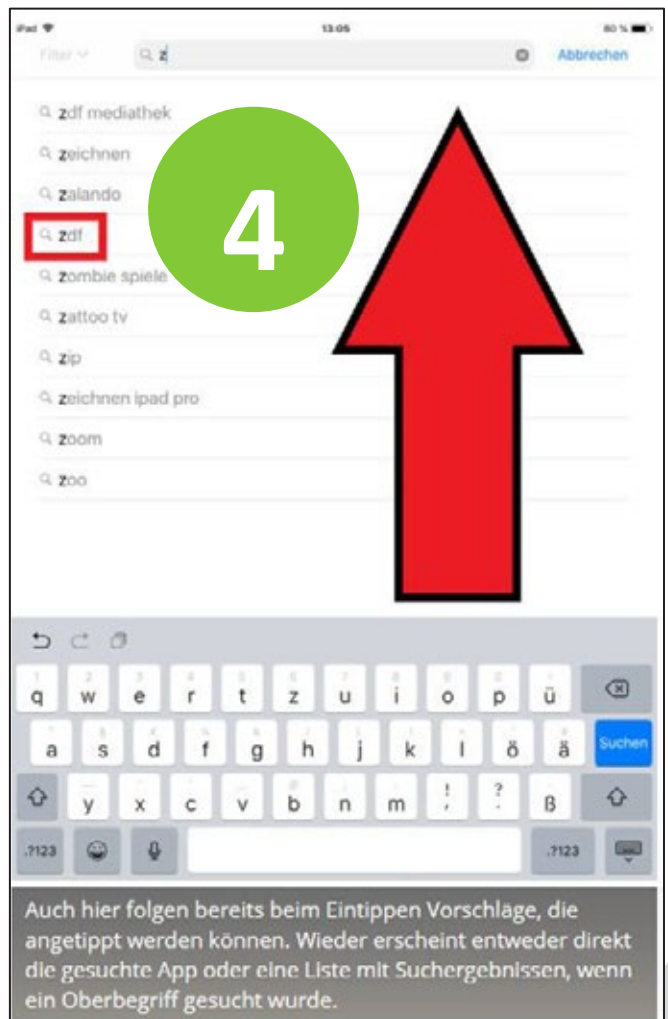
iPad
13:05
80 %
Filter
z
Abbrechen

zdf mediathek
zeichnen
zalando
zdf
zombie spiele
zattoo tv
zip
zeichnen ipad pro
zoom
zoo

4

q w e r t z u i o p ü
a s d f g h j k l ö ä
Suchen
y x c v b n m ! ? ß
.?123 .?123

Auch hier folgen bereits beim Eintippen Vorschläge, die angetippt werden können. Wieder erscheint entweder direkt die gesuchte App oder eine Liste mit Suchergebnissen, wenn ein Oberbegriff gesucht wurde.